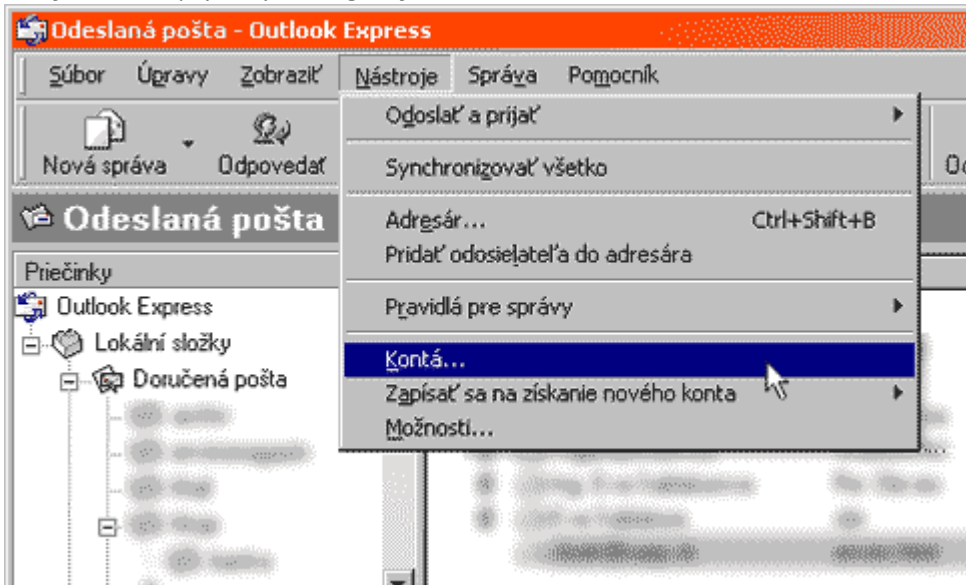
Odeslaná pošta - Outlook Express

Súbor Úpravy Zobraziť Nástroje Správa Pomocník

Nová správa Odpovedať

Od

Odeslaná pošta

Priečinky

Outlook Express
Lokální složky
Doručená pošta

Odoslať a prijať
Synchronizovať všetko
Adresár... Ctrl+Shift+B
Pridať odosielateľa do adresára
Pravidlá pre správy
Kontá...
Zapísať sa na získanie nového konta
Možnosti...